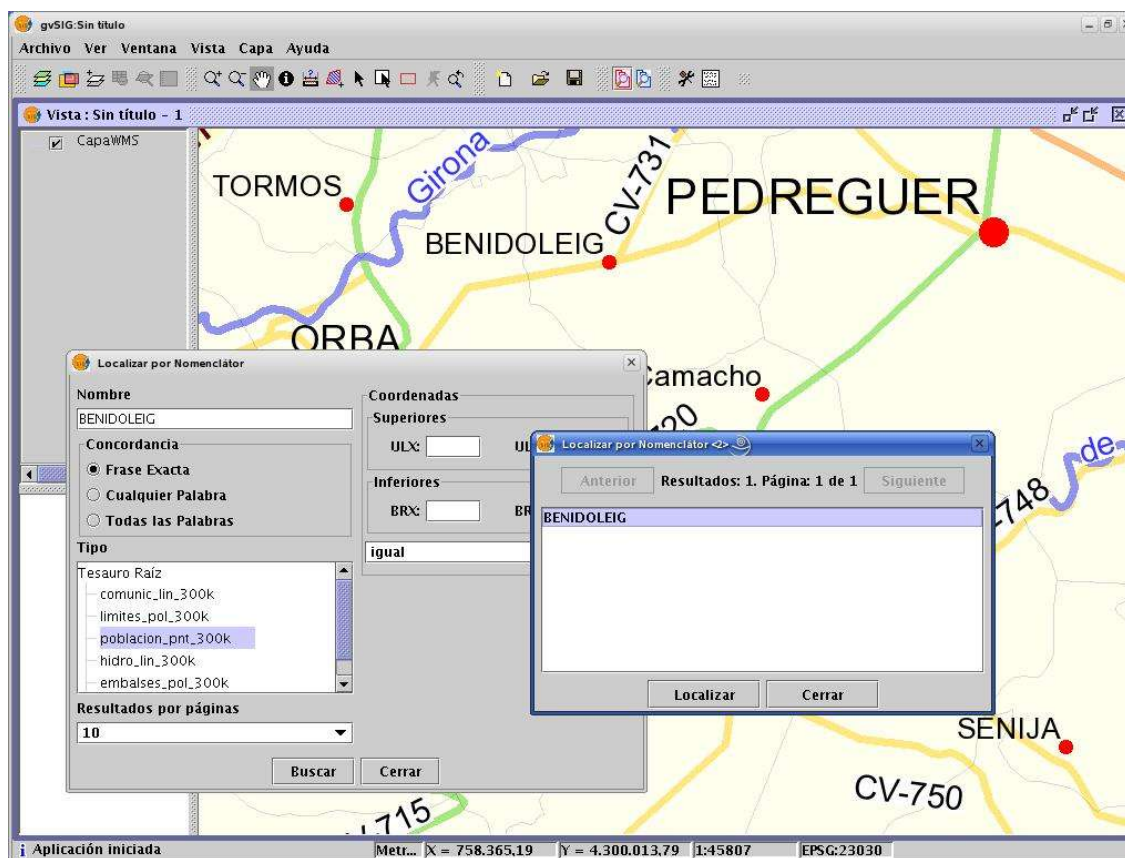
gvSIG:Sin titulo

Archivo Ver Ventana Vista Capa Ayuda

Vista : Sin título - 1

CapaWMS

TORMOS

Girona

CV-731

PEDREGUER

BENIDOLEIG

ORBA

Camacho

720

748

de

SENIJA

CV-750

715

Localizar por Nomenclátor

Nombre

BENIDOLEIG

Concordancia

Frase Exacta

Cualquier Palabra

Todas las Palabras

Tipo

Tesauro Raíz

comunic_lin_300k

limites_pol_300k

poblacion_pnt_300k

hidro_lin_300k

embalses_pol_300k

Resultados por páginas

10

Buscar

Cerrar

Coordenadas

Superiores

ULX:

UL

Inferiores

BRX:

BR

igual

Localizar por Nomenclátor <2>

Anterior

Resultados: 1. Página: 1 de 1

Siguiente

BENIDOLEIG

Localizar

Cerrar

Aplicación iniciada

Metr... X = 758.365,19 Y = 4.300.013,79 1:45807 EPSG:23030